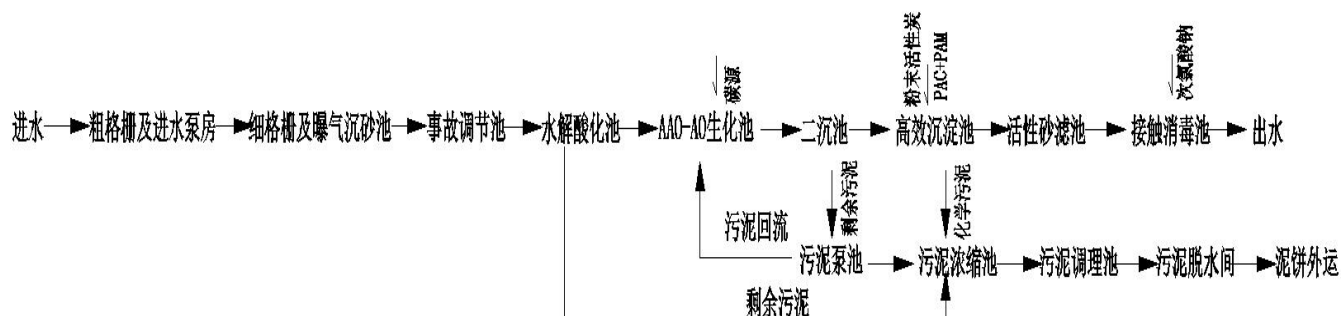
进水 粗格栅及进水泵房 细格栅及曝气沉砂池 事故调节池 水解酸化池 AAO-AO生化池 二沉池 高效沉淀池 活性砂滤池 接触消毒池 出水

碳源

粉末活性炭
PAC+PAM

次氯酸钠

剩余污泥

化学污泥

污泥回流

污泥泵池 污泥浓缩池 污泥调理池 污泥脱水间 泥饼外运

剩余污泥